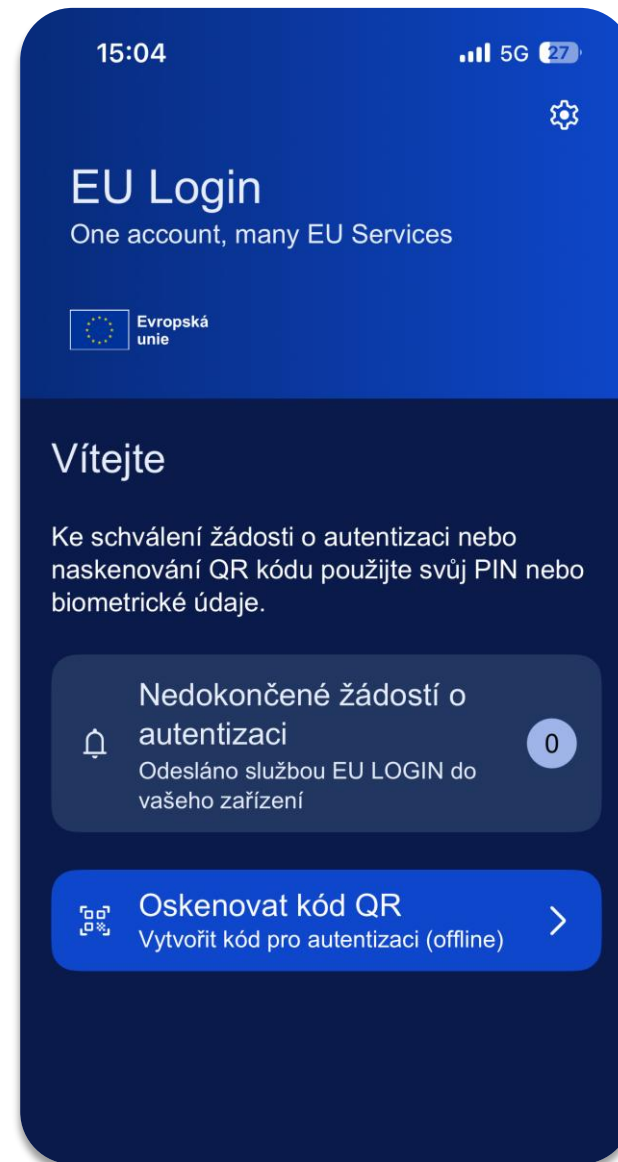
15:04

5G 27

EU Login

One account, many EU Services

Evropská unie

Vítejte

Ke schválení žádosti o autentizaci nebo naskenování QR kódu použijte svůj PIN nebo biometrické údaje.

Nedokončené žádostí o autentizaci

Odesláno službou EU LOGIN do vašeho zařízení

0

Oskenovat kód QR

Vytvořit kód pro autentizaci (offline)